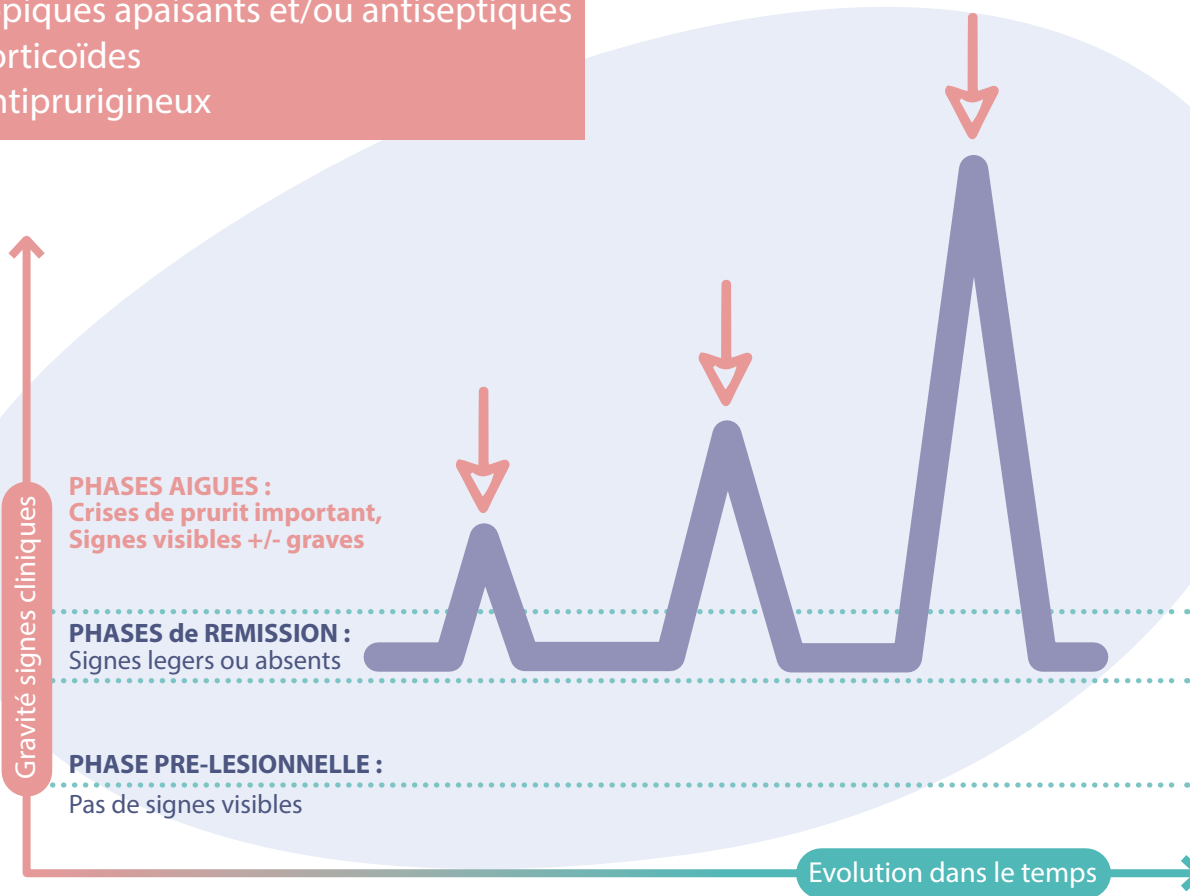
piques apaisants et/ou antiseptiques
orticoïdes
ntiprurigineux

Gravité signes cliniques

PHASES AIGUES :
Crises de prurit important,
Signes visibles +/- graves

PHASES de REMISSION :
Signes legers ou absents

PHASE PRE-LESIONNELLE :
Pas de signes visibles

Evolution dans le temps